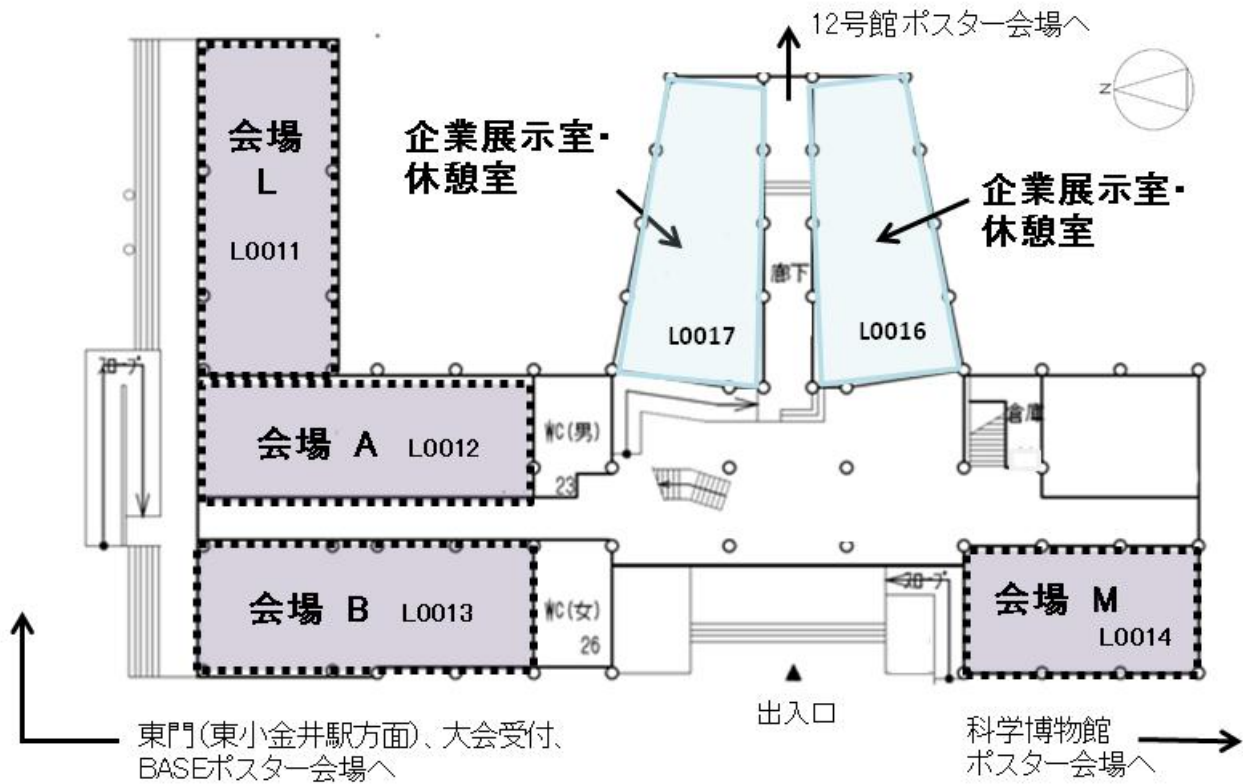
12号館ポスター会場へ

Z

会場
L
L0011

企業展示室・
休憩室

企業展示室・
休憩室

廊下

L0017

L0016

スロープ

会場 A L0012

WC(男)
23

倉庫

会場 B L0013

WC(女)
26

スロープ

会場 M
L0014

出入口

東門(東小金井駅方面)、大会受付、
BASEポスター会場へ

科学博物館
ポスター会場へ